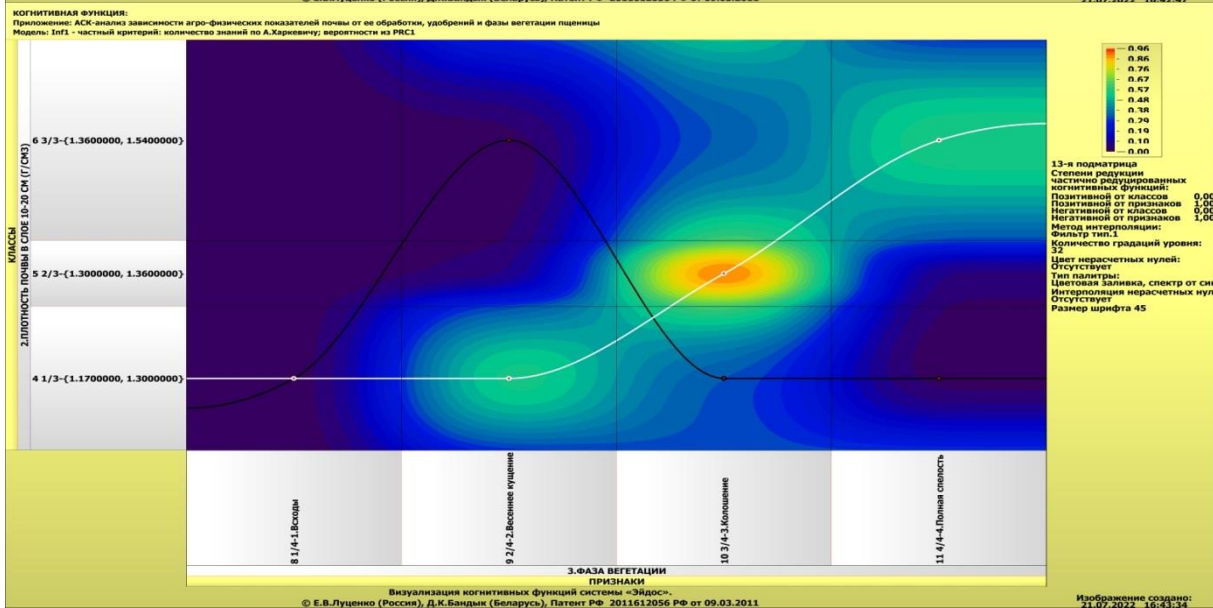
КОГНИТИВНАЯ ФУНКЦИЯ:
Приложение: АСК-анализ зависимости агро-физических показателей почвы от ее обработки, удобрений и фазы вегетации пшеницы
Модель: Inf1 - частный критерий: количество знаний по А.Харкевичу; вероятности из PRC1

КЛАССЫ
2.ПЛОТНОСТЬ ПОЧВЫ В СЛОЕ 10-20 СМ (Г/СМ3)

6 3/3-{1.3600000, 1.5400000}
5 2/3-{1.3000000, 1.3600000}
4 1/3-{1.1700000, 1.3000000}

0.96
0.86
0.76
0.67
0.57
0.48
0.38
0.29
0.19
0.10
0.00

13-я подматрица
Степени редукции частично редуцированных когнитивных функций:
Позитивной от классов 0,00
Позитивной от признаков 1,00
Негативной от классов 0,00
Негативной от признаков 1,00
Метод интерполяции:
Фильтр тип.1
Количество градаций уровня:
32
Цвет нерасчетных нулей:
Отсутствует
Тип палитры:
Цветовая заливка, спектр от си
Интерполяция нерасчетных нул
Отсутствует
Размер шрифта 45

8 1/4-1.Всходы
9 2/4-2.Весеннее кущение
10 3/4-3.Колошение
11 4/4-4.Полная спелость

3.ФАЗА ВЕГЕТАЦИИ
ПРИЗНАКИ

Визуализация когнитивных функций системы «Эйдос».
© Е.В.Луценко (Россия), Д.К.Бандык (Беларусь), Патент РФ 2011612056 РФ от 09.03.2011

Изображение создано:
21.07.2022 16:43:34